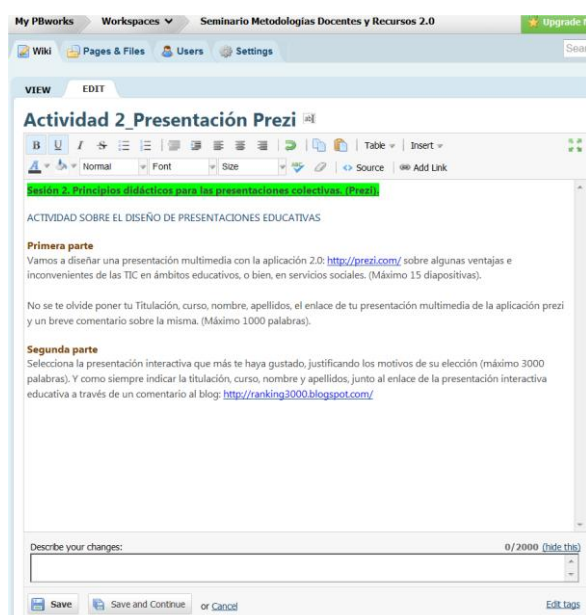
My PBworks   Workspaces   Seminario Metodologías Docentes y Recursos 2.0   Upgrade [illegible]

Wiki   Pages & Files   Users   Settings   Sear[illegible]

VIEW   EDIT

Actividad 2_Presentación Prezi

B U I S   Table   Insert

A   Normal   Font   Size   Source   Add Link

Sesión 2. Principios didácticos para las presentaciones colectivas. (Prezi).

ACTIVIDAD SOBRE EL DISEÑO DE PRESENTACIONES EDUCATIVAS

Primera parte
Vamos a diseñar una presentación multimedia con la aplicación 2.0: http://prezi.com/ sobre algunas ventajas e inconvenientes de las TIC en ámbitos educativos, o bien, en servicios sociales. (Máximo 15 diapositivas).

No se te olvide poner tu Titulación, curso, nombre, apellidos, el enlace de tu presentación multimedia de la aplicación prezi y un breve comentario sobre la misma. (Máximo 1000 palabras).

Segunda parte
Selecciona la presentación interactiva que más te haya gustado, justificando los motivos de su elección (máximo 3000 palabras). Y como siempre indicar la titulación, curso, nombre y apellidos, junto al enlace de la presentación interactiva educativa a través de un comentario al blog: http://ranking3000.blogspot.com/

Describe your changes:   0/2000 (hide this)

Save   Save and Continue   or Cancel   Edit tags